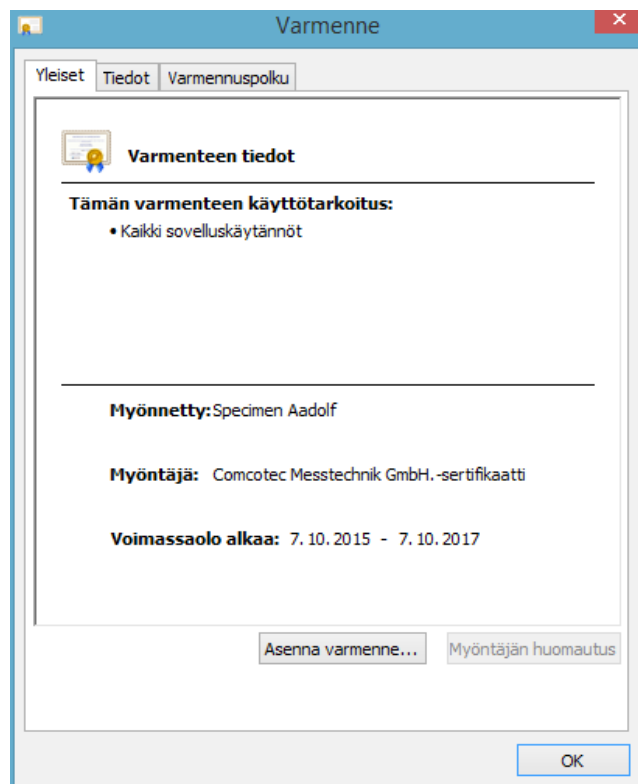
Varmenne

Yleiset | Tiedot | Varmennuspolku

Varmenteen tiedot

Tämän varmenteen käyttötarkoitus:

• Kaikki sovelluskäytännöt

Myönnetty: Specimen Aadolf

Myöntäjä: Comcotec Messtechnik GmbH.-sertifikaatti

Voimassaolo alkaa: 7. 10. 2015 - 7. 10. 2017

Asenna varmenne...

Myöntäjän huomautus

OK